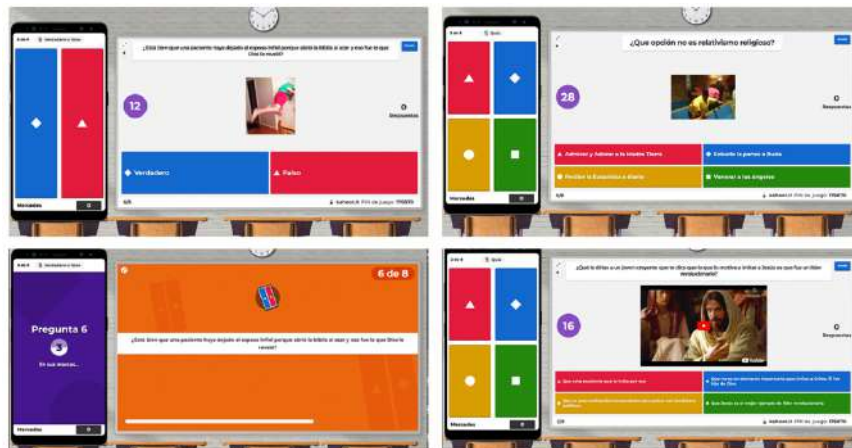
¿Está bien que una paciente haya dejado al esposo infiel porque abrió la biblia al azar y eso fue lo que Dios le mostró?

12

0
Respuestas

Verdadero
Falso

Mercedes

¿Que opción no es relativismo religioso?

28

0
Respuestas

Adorar y Admirar a la Madre Tierra
Estudiar la palabra a Dios
Recitar la Eucaristía a diario
Venerar a las imágenes

Mercedes

Pregunta 6
3
En sus marcas...

Mercedes

6 de 8

¿Está bien que una paciente haya dejado al esposo infiel porque abrió la biblia al azar y eso fue lo que Dios le reveló?

16

0
Respuestas

Mercedes